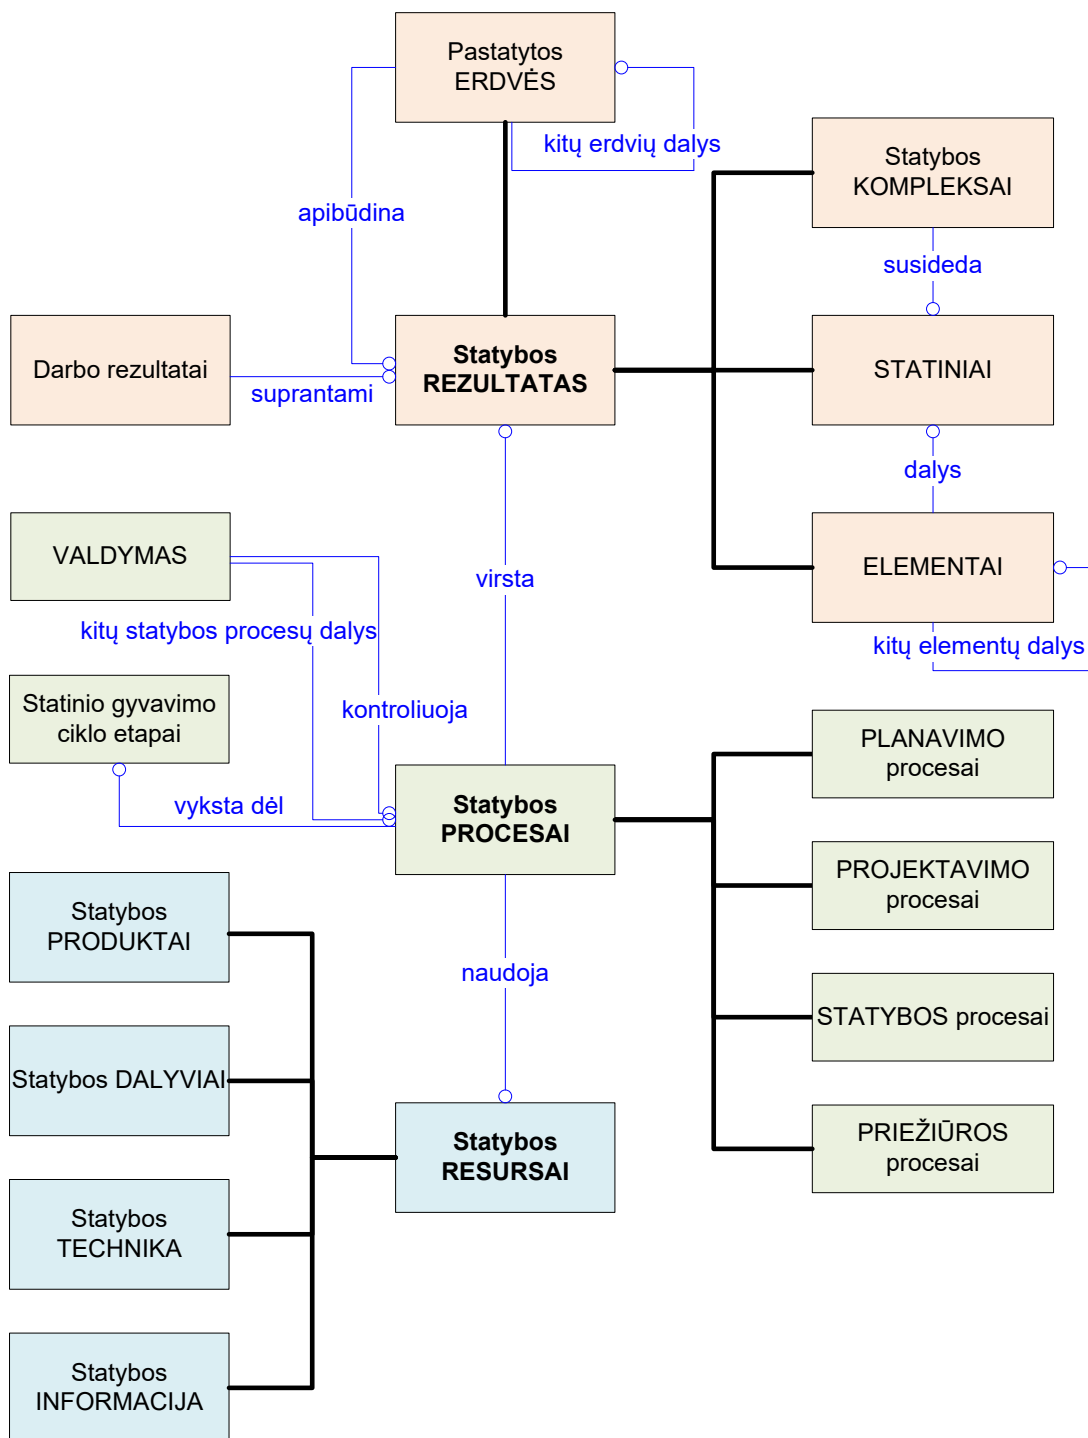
Pastatytos ERDVĖS

kitų erdvių dalys

Statybos KOMPLEKSAI

apibūdina

susideda

Darbo rezultatai

suprantami

Statybos REZULTATAS

STATINIAI

dalys

VALDYMAS

virsta

ELEMENTAI

kitų statybos procesų dalys

kitų elementų dalys

Statinio gyvavimo ciklo etapai

kontroliuoja

PLANAVIMO procesai

vyksta dėl

Statybos PROCESAI

PROJEKTAVIMO procesai

Statybos PRODUKTAI

naudoja

STATYBOS procesai

Statybos DALYVIAI

Statybos RESURSAI

PRIEŽIŪROS procesai

Statybos TECHNIKA

Statybos INFORMACIJA